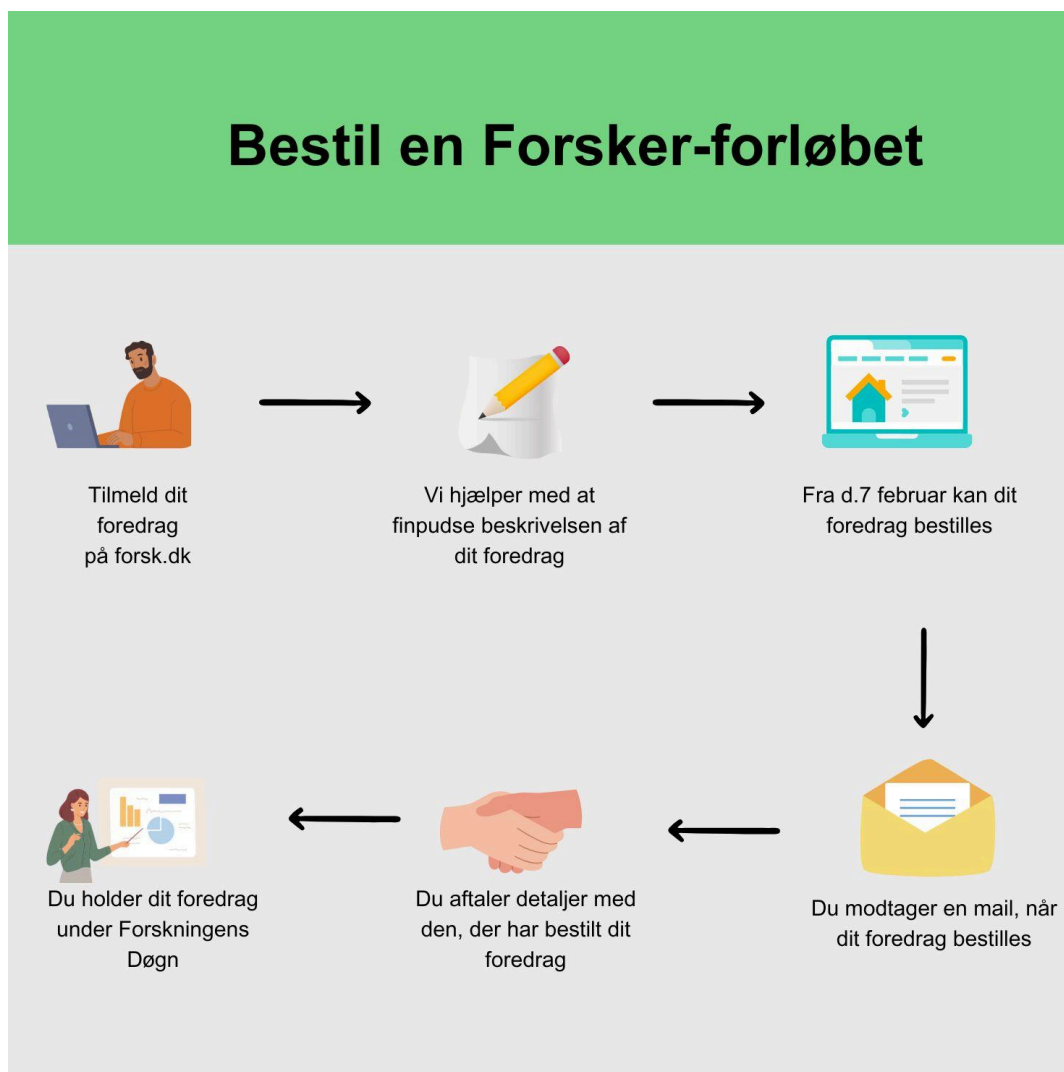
Bestil en Forsker-forløbet

Tilmeld dit foredrag på forsk.dk

Vi hjælper med at finpudse beskrivelsen af dit foredrag

Fra d.7 februar kan dit foredrag bestilles

Du modtager en mail, når dit foredrag bestilles

Du aftaler detaljer med den, der har bestilt dit foredrag

Du holder dit foredrag under Forskningens Døgn